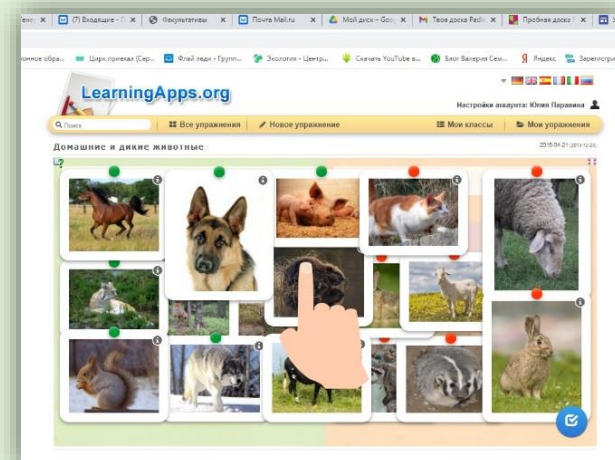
(7) Входящие · Факультативы · Почта Mail.ru · Мой диск – Goo · Твоя доска Padle · Пробная доска

онное обра... Цирк приехал (Сер... Флай леди - Групп... Экология - Центр... Скачать YouTube в... Блог Валерия Сем... Яндекс Зарегистр

LearningApps.org

Настройки аккаунта: Юлия Паравина

Поиск | Все упражнения | Новое упражнение | Мои классы | Мои упражнения

Домашние и дикие животные

2015-04-21